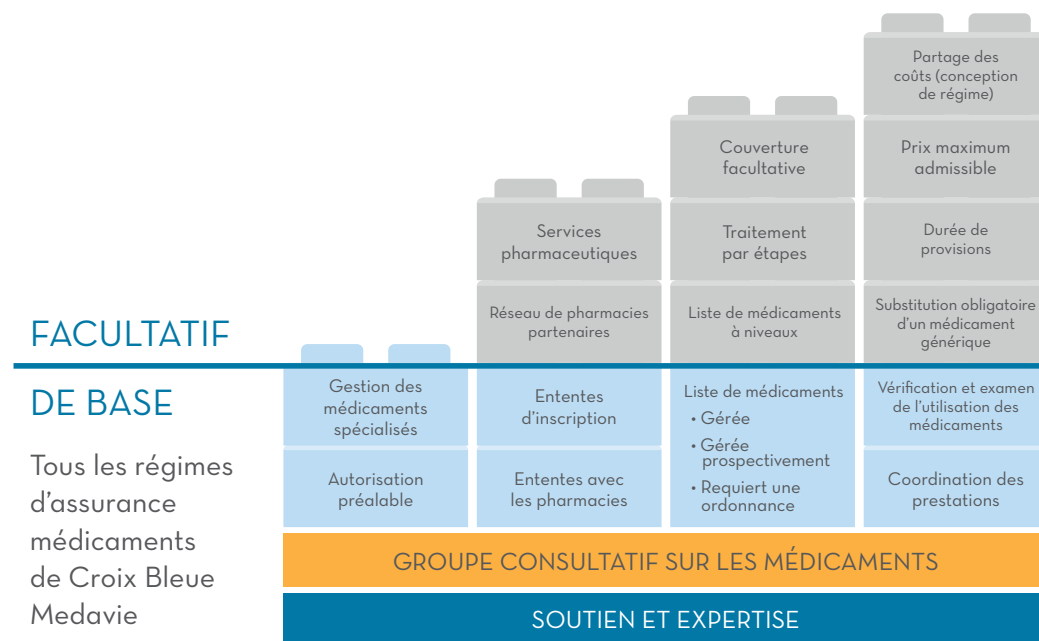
FACULTATIF

DE BASE

Tous les régimes d'assurance médicaments de Croix Bleue Medavie

Partage des coûts (conception de régime)

Couverture facultative

Prix maximum admissible

Services pharmaceutiques

Traitement par étapes

Durée de provisions

Réseau de pharmacies partenaires

Liste de médicaments à niveaux

Substitution obligatoire d'un médicament générique

Gestion des médicaments spécialisés

Ententes d'inscription

Liste de médicaments
• Gérée
• Gérée prospectivement
• Requiert une ordonnance

Vérification et examen de l'utilisation des médicaments

Autorisation préalable

Ententes avec les pharmacies

Coordination des prestations

GROUPE CONSULTATIF SUR LES MÉDICAMENTS

SOUTIEN ET EXPERTISE